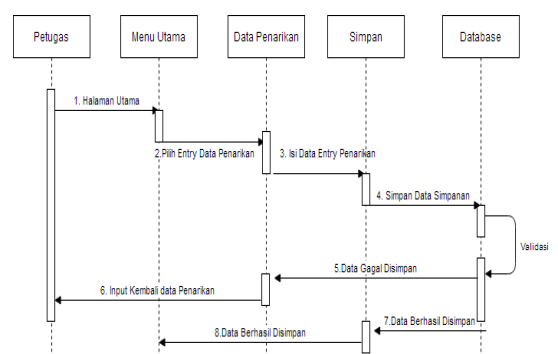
Petugas

Menu Utama

Data Penarikan

Simpan

Database

1. Halaman Utama

2.Pilih Entry Data Penarikan

3. Isi Data Entry Penarikan

4. Simpan Data Simpanan

Validasi

5.Data Gagal Disimpan

6. Input Kembali data Penarikan

7.Data Berhasil Disimpan

8.Data Berhasil Disimpan